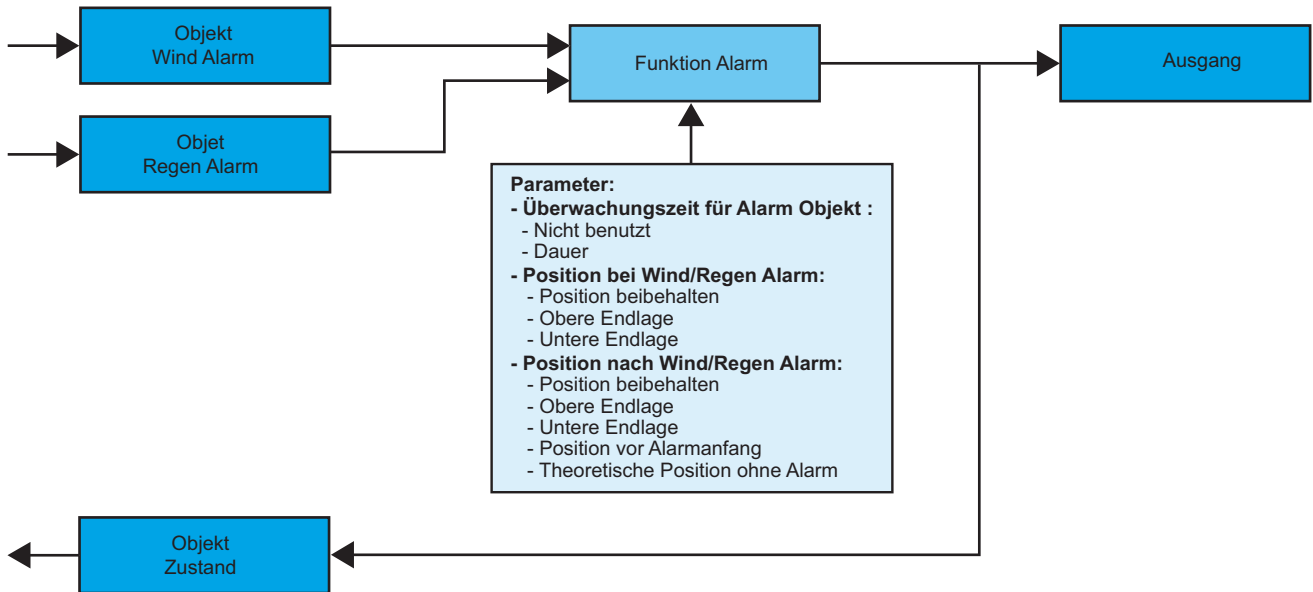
Objekt
Wind Alarm

Objet
Regen Alarm

Funktion Alarm

Ausgang

Parameter:
- Überwachungszeit für Alarm Objekt :
- Nicht benutzt
- Dauer
- Position bei Wind/Regen Alarm:
- Position beibehalten
- Obere Endlage
- Untere Endlage
- Position nach Wind/Regen Alarm:
- Position beibehalten
- Obere Endlage
- Untere Endlage
- Position vor Alarmanfang
- Theoretische Position ohne Alarm

Objekt
Zustand